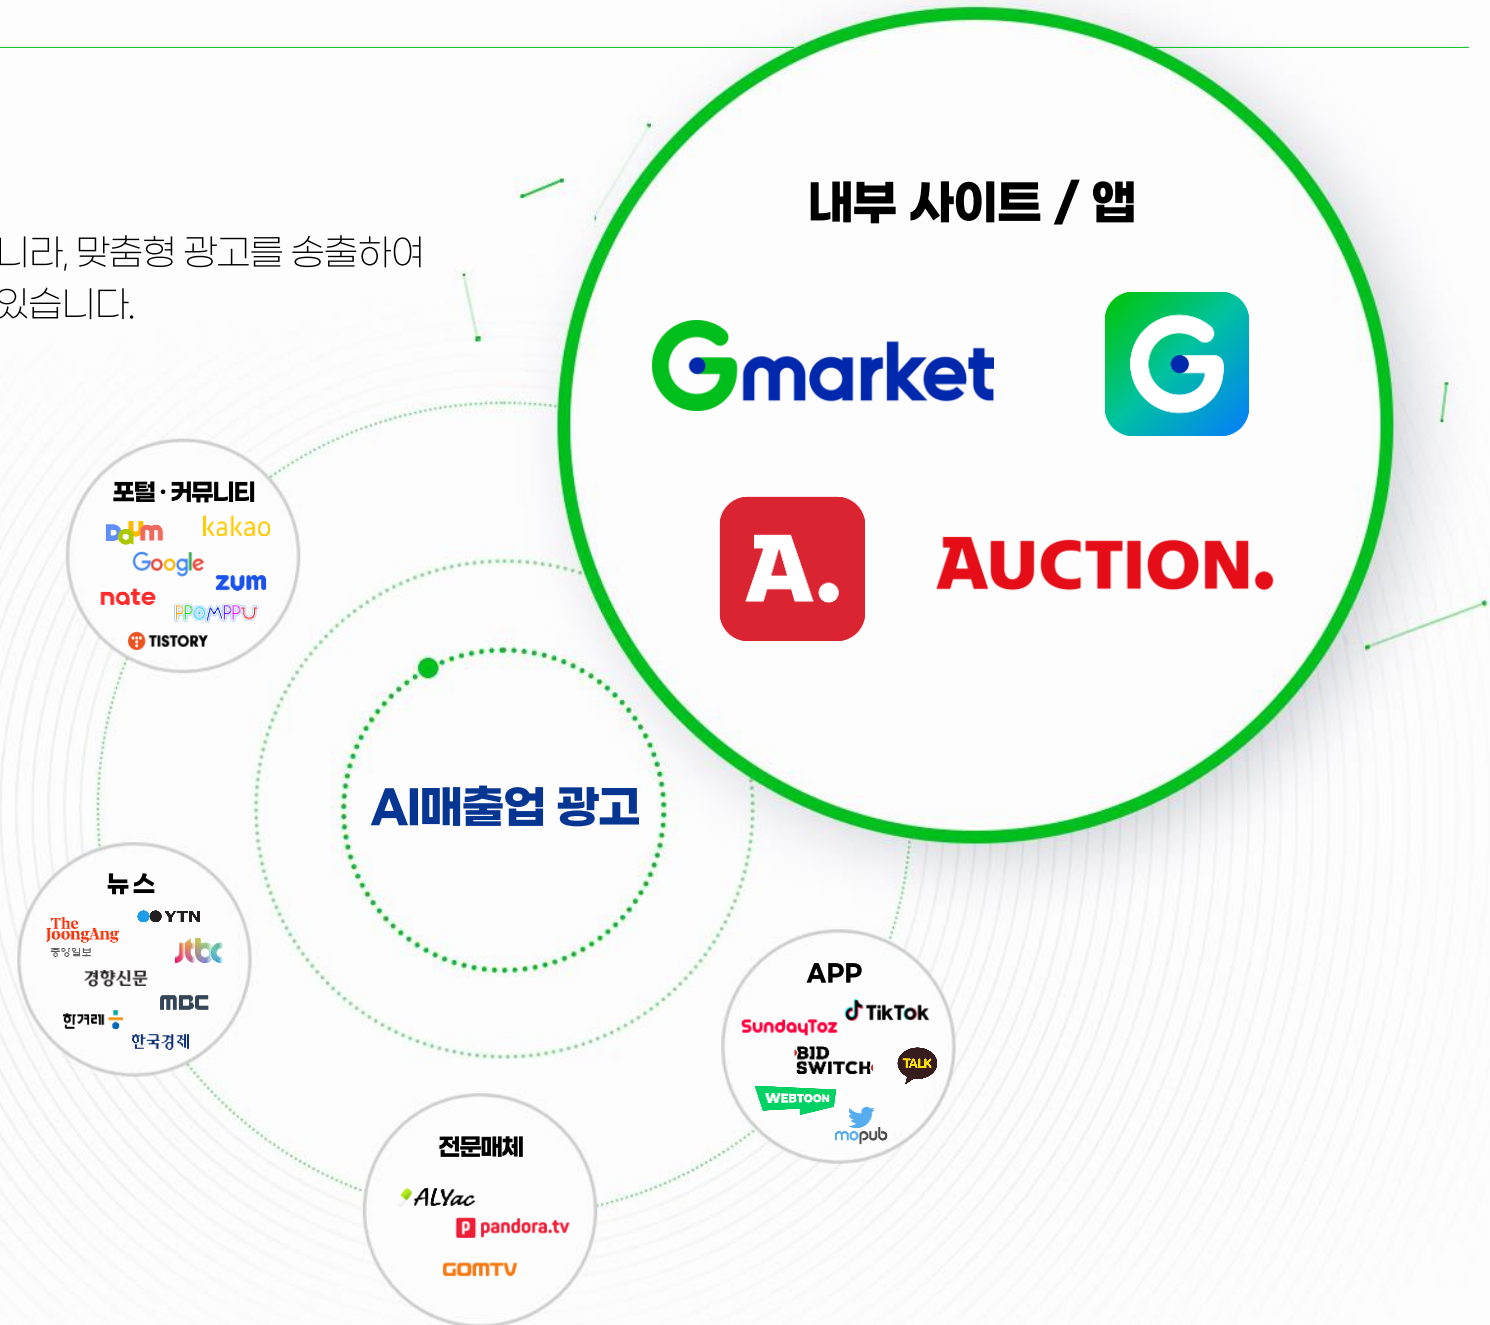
니라, 맞춤형 광고를 송출하여
있습니다.

내부 사이트 / 앱

Gmarket

G

A.

AUCTION.

포털 · 커뮤니티
Daum
kakao
Google
zum
nate
PPOMPPU
TISTORY

AI매출업 광고

뉴스
YTN
The JoongAng
중앙일보
jtbc
경향신문
MBC
한겨레
한국경제

APP
TikTok
SundayToz
BID SWITCH
TALK
WEBTOON
mopub

전문매체
ALYac
pandora.tv
GOMTV